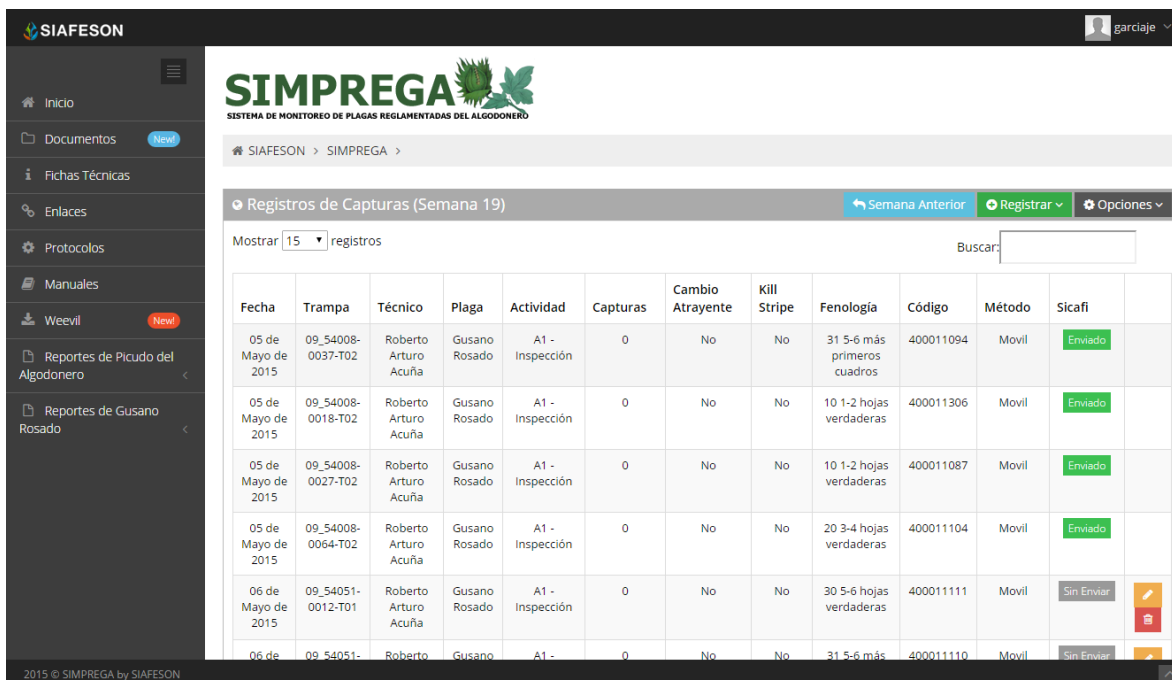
SIAFESON

garciaje

Inicio
Documentos New!
Fichas Técnicas
Enlaces
Protocolos
Manuales
Weevil New!
Reportes de Picudo del Algodonero
Reportes de Gusano Rosado

SIMPREGA
SISTEMA DE MONITOREO DE PLAGAS REGLAMENTADAS DEL ALGODONERO

SIAFESON > SIMPREGA >

Registros de Capturas (Semana 19)
Semana Anterior
Registrar
Opciones

Mostrar 15 registros
Buscar:

| Fecha | Trampa | Técnico | Plaga | Actividad | Capturas | Cambio Atrayente | Kill Stripe | Fenología | Código | Método | Sicafi | |
|---|---|---|---|---|---|---|---|---|---|---|---|---|
| 05 de Mayo de 2015 | 09_54008-0037-T02 | Roberto Arturo Acuña | Gusano Rosado | A1 - Inspección | 0 | No | No | 31 5-6 más primeros cuadros | 400011094 | Movil | Enviado | |
| 05 de Mayo de 2015 | 09_54008-0018-T02 | Roberto Arturo Acuña | Gusano Rosado | A1 - Inspección | 0 | No | No | 10 1-2 hojas verdaderas | 400011306 | Movil | Enviado | |
| 05 de Mayo de 2015 | 09_54008-0027-T02 | Roberto Arturo Acuña | Gusano Rosado | A1 - Inspección | 0 | No | No | 10 1-2 hojas verdaderas | 400011087 | Movil | Enviado | |
| 05 de Mayo de 2015 | 09_54008-0064-T02 | Roberto Arturo Acuña | Gusano Rosado | A1 - Inspección | 0 | No | No | 20 3-4 hojas verdaderas | 400011104 | Movil | Enviado | |
| 06 de Mayo de 2015 | 09_54051-0012-T01 | Roberto Arturo Acuña | Gusano Rosado | A1 - Inspección | 0 | No | No | 30 5-6 hojas verdaderas | 400011111 | Movil | Sin Enviar | |
| 06 de | 09_54051- | Roberto | Gusano | A1 - | 0 | No | No | 31 5-6 más | 400011110 | Movil | Sin Enviar | |

2015 © SIMPREGA by SIAFESON